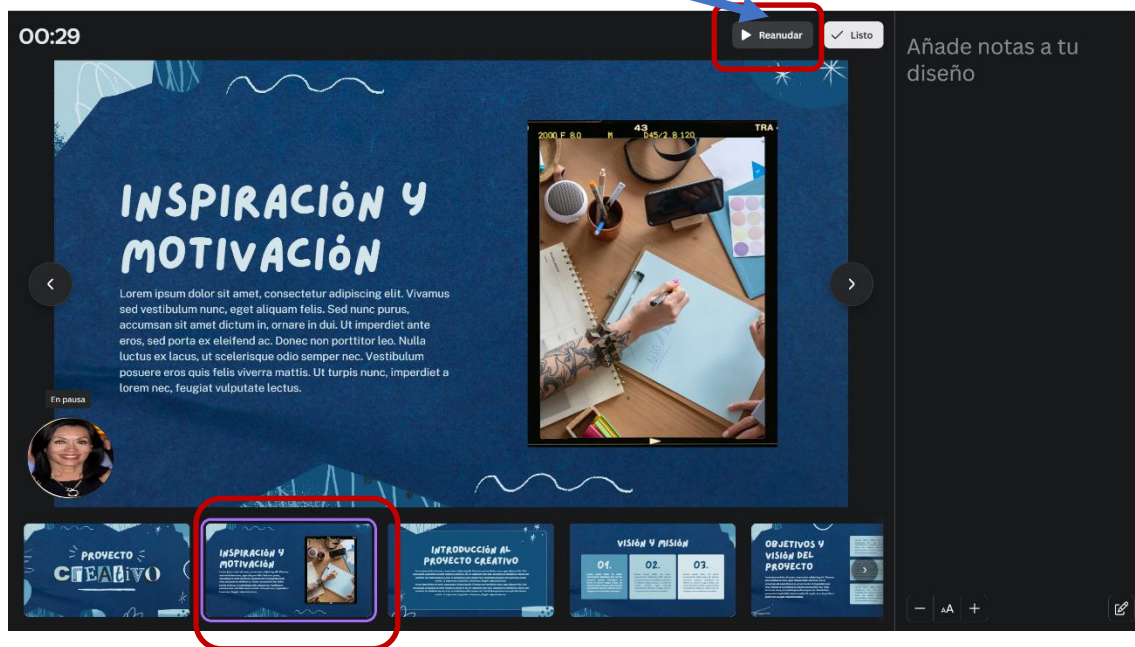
00:29

Reanudar

Listo

Añade notas a tu diseño

INSPIRACIÓN Y MOTIVACIÓN

Lorem ipsum dolor sit amet, consectetur adipiscing elit. Vivamus sed vestibulum nunc, eget aliquam felis. Sed nunc purus, accumsan sit amet dictum in, ornare in dui. Ut imperdiet ante eros, sed porta ex eleifend ac. Donec non porttitor leo. Nulla luctus ex lacus, ut scelerisque odio semper nec. Vestibulum posuere eros quis felis viverra mattis. Ut turpis nunc, imperdiet a lorem nec, feugiat vulputate lectus.

2000 F 8.0 M 43 D45/2 8 120 TRA

En pausa

PROYECTO CREATIVO

INSPIRACIÓN Y MOTIVACIÓN

INTRODUCCIÓN AL PROYECTO CREATIVO

VISIÓN Y MISIÓN

01. 02. 03.

OBJETIVOS Y VISIÓN DEL PROYECTO

AA